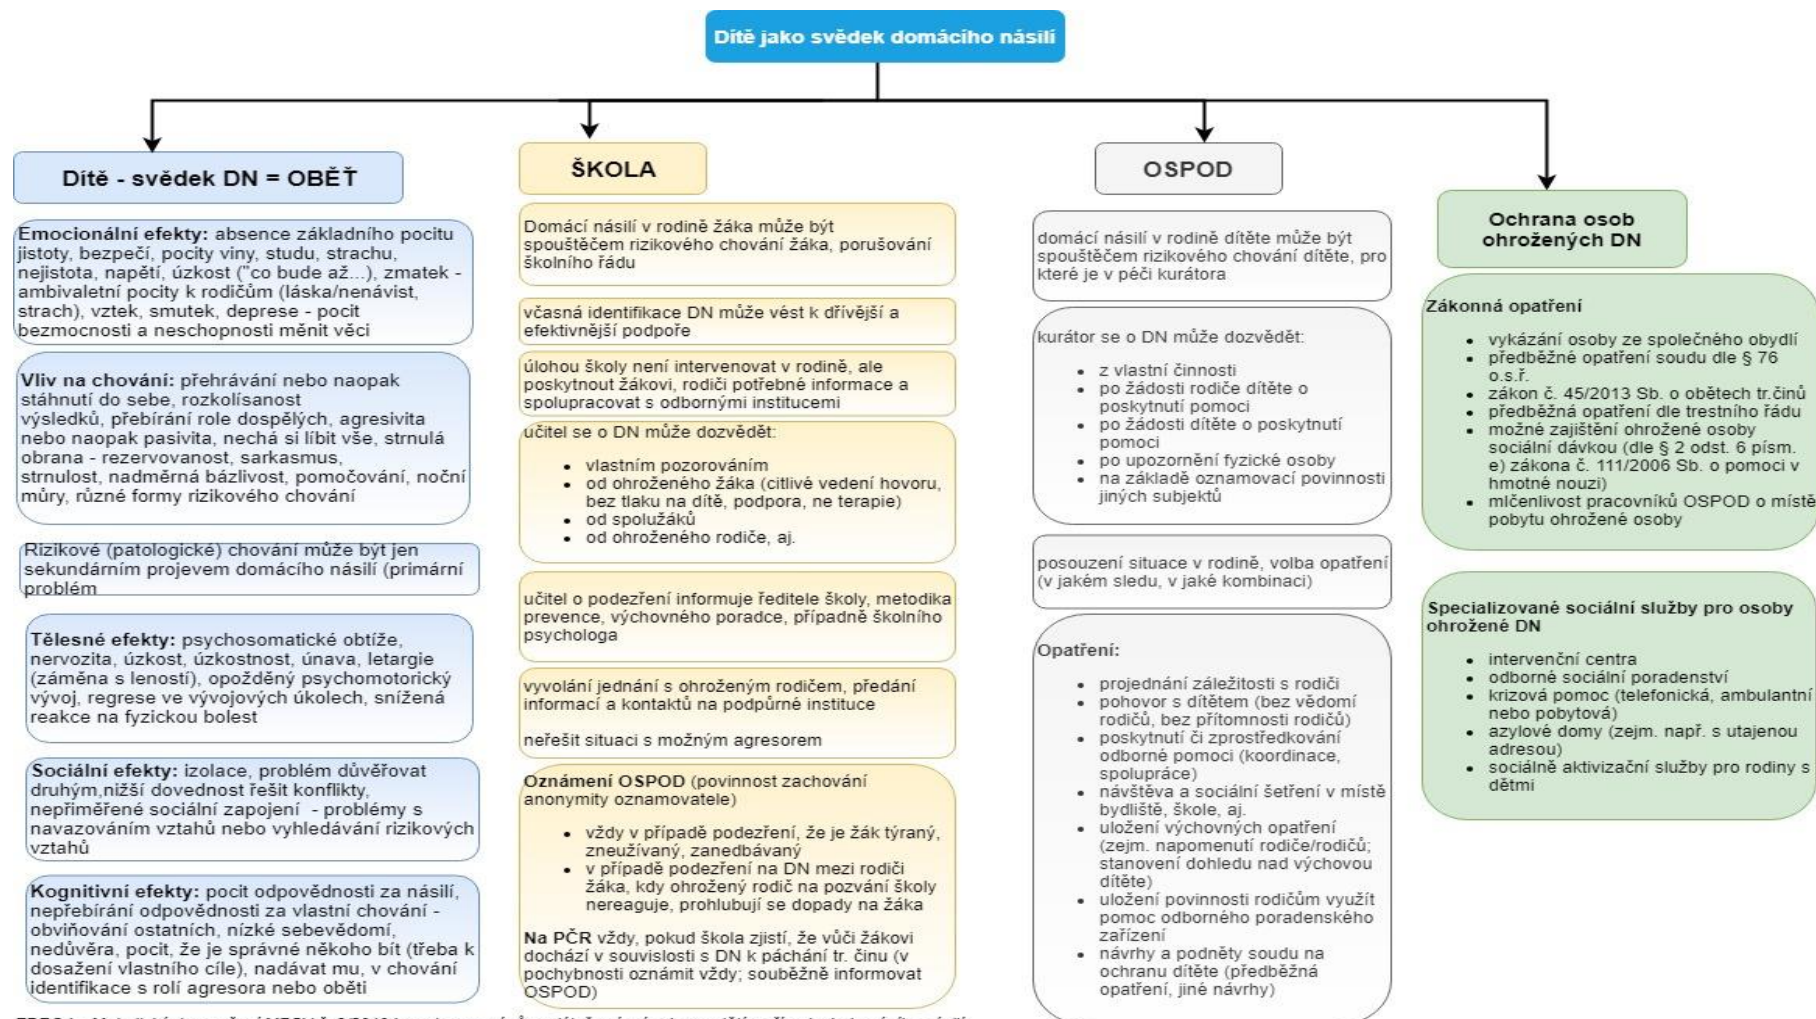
Dítě jako svědek domácího násilí

Dítě - svědek DN = OBĚŤ

**Emocionální efekty:** absence základního pocitu jistoty, bezpečí, pocity viny, studu, strachu, nejistota, napětí, úzkost ("co bude až..."), zmatek - ambivaletní pocity k rodičům (láska/nenávist, strach), vztek, smutek, deprese - pocit bezmocnosti a neschopnosti měnit věci

**Vliv na chování:** přehrávání nebo naopak stáhnutí do sebe, rozkolísanost výsledků, přebírání role dospělých, agresivita nebo naopak pasivita, nechá si líbit vše, strnulá obrana - rezervovanost, sarkasmus, strnulost, nadměrná bázlivost, pomočování, noční můry, různé formy rizikového chování

Rizikové (patologické) chování může být jen sekundárním projevem domácího násilí (primární problém

**Tělesné efekty:** psychosomatické obtíže, nervozita, úzkost, úzkostnost, únava, letargie (záměna s leností), opožděný psychomotorický vývoj, regrese ve vývojových úkolech, snížená reakce na fyzickou bolest

**Sociální efekty:** izolace, problém důvěřovat druhým,nižší dovednost řešit konflikty, nepřiměřené sociální zapojení - problémy s navazováním vztahů nebo vyhledávání rizikových vztahů

**Kognitivní efekty:** pocit odpovědnosti za násilí, nepřebírání odpovědnosti za vlastní chování - obviňování ostatních, nízké sebevědomí, nedůvěra, pocit, že je správné někoho bít (třeba k dosažení vlastního cíle), nadávat mu, v chování identifikace s rolí agresora nebo oběti

ŠKOLA

Domácí násilí v rodině žáka může být spouštěčem rizikového chování žáka, porušování školního řádu

včasná identifikace DN může vést k dřívější a efektivnější podpoře

úlohou školy není intervenovat v rodině, ale poskytnout žákovi, rodiči potřebné informace a spolupracovat s odbornými institucemi

učitel se o DN může dozvědět:

- vlastním pozorováním
- od ohroženého žáka (citlivé vedení hovoru, bez tlaku na dítě, podpora, ne terapie)
- od spolužáků
- od ohroženého rodiče, aj.

učitel o podezření informuje ředitele školy, metodika prevence, výchovného poradce, případně školního psychologa

vyvolání jednání s ohroženým rodičem, předání informací a kontaktů na podpůrné instituce

neřešit situaci s možným agresorem

**Oznámení OSPOD** (povinnost zachování anonymity oznamovatele)

- vždy v případě podezření, že je žák týraný, zneužívaný, zanedbávaný
- v případě podezření na DN mezi rodiči žáka, kdy ohrožený rodič na pozvání školy nereaguje, prohlubují se dopady na žáka

**Na PČR** vždy, pokud škola zjistí, že vůči žákovi dochází v souvislosti s DN k páchání tr. činu (v pochybnosti oznámit vždy; souběžně informovat OSPOD)

OSPOD

domácí násilí v rodině dítěte může být spouštěčem rizikového chování dítěte, pro které je v péči kurátora

kurátor se o DN může dozvědět:

- z vlastní činnosti
- po žádosti rodiče dítěte o poskytnutí pomoci
- po žádosti dítěte o poskytnutí pomoci
- po upozornění fyzické osoby
- na základě oznamovací povinnosti jiných subjektů

posouzení situace v rodině, volba opatření (v jakém sledu, v jaké kombinaci)

**Opatření:**

- projednání záležitosti s rodiči
- pohovor s dítětem (bez vědomí rodičů, bez přítomnosti rodičů)
- poskytnutí či zprostředkování odborné pomoci (koordinace, spolupráce)
- návštěva a sociální šetření v místě bydliště, škole, aj.
- uložení výchovných opatření (zejm. napomenutí rodiče/rodičů; stanovení dohledu nad výchovou dítěte)
- uložení povinnosti rodičům využít pomoc odborného poradenského zařízení
- návrhy a podněty soudu na ochranu dítěte (předběžná opatření, jiné návrhy)

Ochrana osob ohrožených DN

**Zákonná opatření**

- vykázání osoby ze společného obydlí
- předběžné opatření soudu dle § 76 o.s.ř.
- zákon č. 45/2013 Sb. o obětech tr.činů
- předběžná opatření dle trestního řádu
- možné zajištění ohrožené osoby sociální dávkou (dle § 2 odst. 6 písm. e) zákona č. 111/2006 Sb. o pomoci v hmotné nouzi)
- mlčenlivost pracovníků OSPOD o místě pobytu ohrožené osoby

**Specializované sociální služby pro osoby ohrožené DN**

- intervenční centra
- odborné sociální poradenství
- krizová pomoc (telefonická, ambulantní nebo pobytová)
- azylové domy (zejm. např. s utajenou adresou)
- sociálně aktivizační služby pro rodiny s dětmi

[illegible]